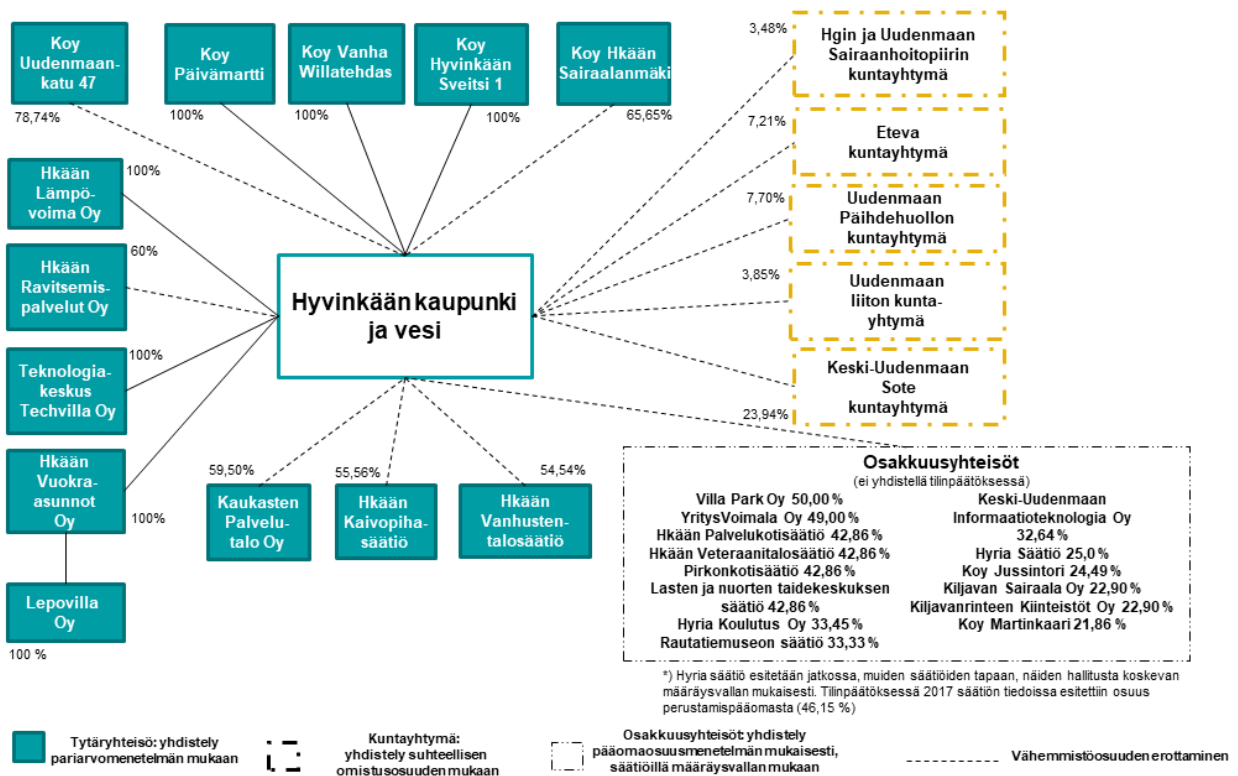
Koy Uudenmaankatu 47
78,74%

Koy Päivämartti
100%

Koy Vanha Willatehdas
100%

Koy Hyvinkään Sveitsi 1
100%

Koy Hkään Sairaalanmäki
65,65%

3,48%
Hgin ja Uudenmaan Sairaanhoitopiirin kuntayhtymä

7,21%
Eteva kuntayhtymä

7,70%
Uudenmaan Päihdehuollon kuntayhtymä

3,85%
Uudenmaan liiton kuntayhtymä

Keski-Uudenmaan Sote kuntayhtymä
23,94%

Hkään Lämpövoima Oy
100%

Hkään Ravitsemispalvelut Oy
60%

Teknologiakeskus Techvilla Oy
100%

Hkään Vuokra-asunnot Oy
100%

Lepovilla Oy
100 %

Hyvinkään kaupunki ja vesi

59,50%
Kaukasten Palvelutalo Oy

55,56%
Hkään Kaivopihasäätiö

54,54%
Hkään Vanhustentalosäätiö

Osakkuusyhteisöt
(ei yhdistellä tilinpäätöksessä)

Villa Park Oy 50,00 %
YritysVoimala Oy 49,00 %
Hkään Palvelukotisäätiö 42,86 %
Hkään Veteraanitalosäätiö 42,86 %
Pirkonkotisäätiö 42,86 %
Lasten ja nuorten taidekeskuksen säätiö 42,86 %
Hyria Koulutus Oy 33,45 %
Rautatiemuseon säätiö 33,33 %

Keski-Uudenmaan Informaatioteknologia Oy 32,64 %
Hyria Säätiö 25,0 *
Koy Jussintori 24,49 %
Kiljavan Sairaala Oy 22,90 %
Kiljavanrinteen Kiinteistöt Oy 22,90 %
Koy Martinkaari 21,86 %

*) Hyria säätiö esitetään jatkossa, muiden säätiöiden tapaan, näiden hallitusta koskevan määräysvallan mukaisesti. Tilinpäätöksessä 2017 säätiön tiedoissa esitettiin osuus perustamispääomasta (46,15 %)

Tytäryhteisö: yhdistely pariarvomenetelmän mukaan

Kuntayhtymä: yhdistely suhteellisen omistusosuuden mukaan

Osakkuusyhteisöt: yhdistely pääomaosuusmenetelmän mukaisesti, säätiöillä määräysvallan mukaan

Vähemmistöosuuden erottaminen